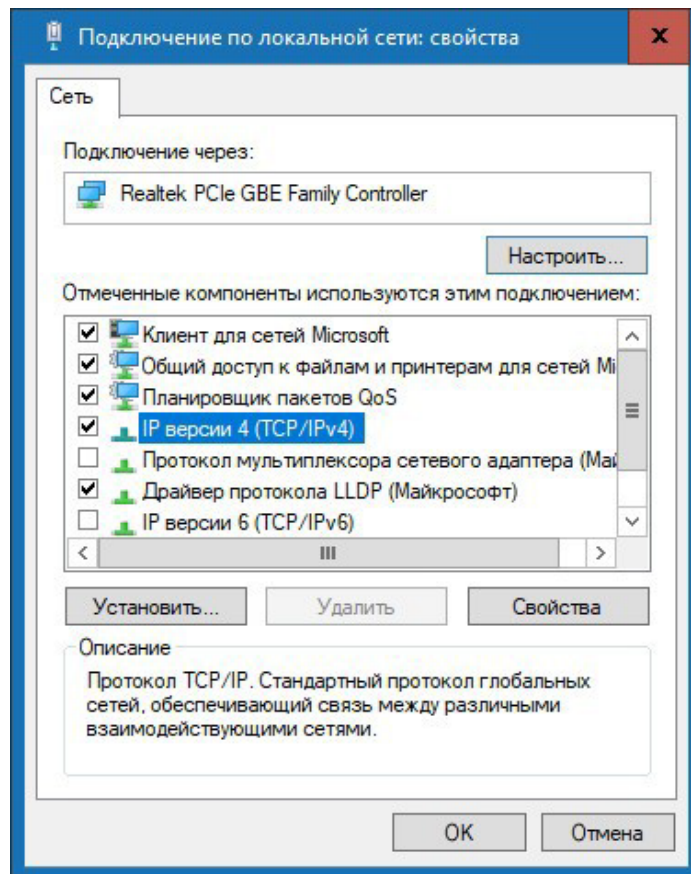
Подключение по локальной сети: свойства

x

Сеть

Подключение через:

Realtek PCIe GBE Family Controller

Настроить...

Отмеченные компоненты используются этим подключением:

Клиент для сетей Microsoft

Общий доступ к файлам и принтерам для сетей Mi

Планировщик пакетов QoS

IP версии 4 (TCP/IPv4)

Протокол мультиплексора сетевого адаптера (Май

Драйвер протокола LLDP (Майкрософт)

IP версии 6 (TCP/IPv6)

III

Установить...

Удалить

Свойства

Описание

Протокол TCP/IP. Стандартный протокол глобальных сетей, обеспечивающий связь между различными взаимодействующими сетями.

OK

Отмена